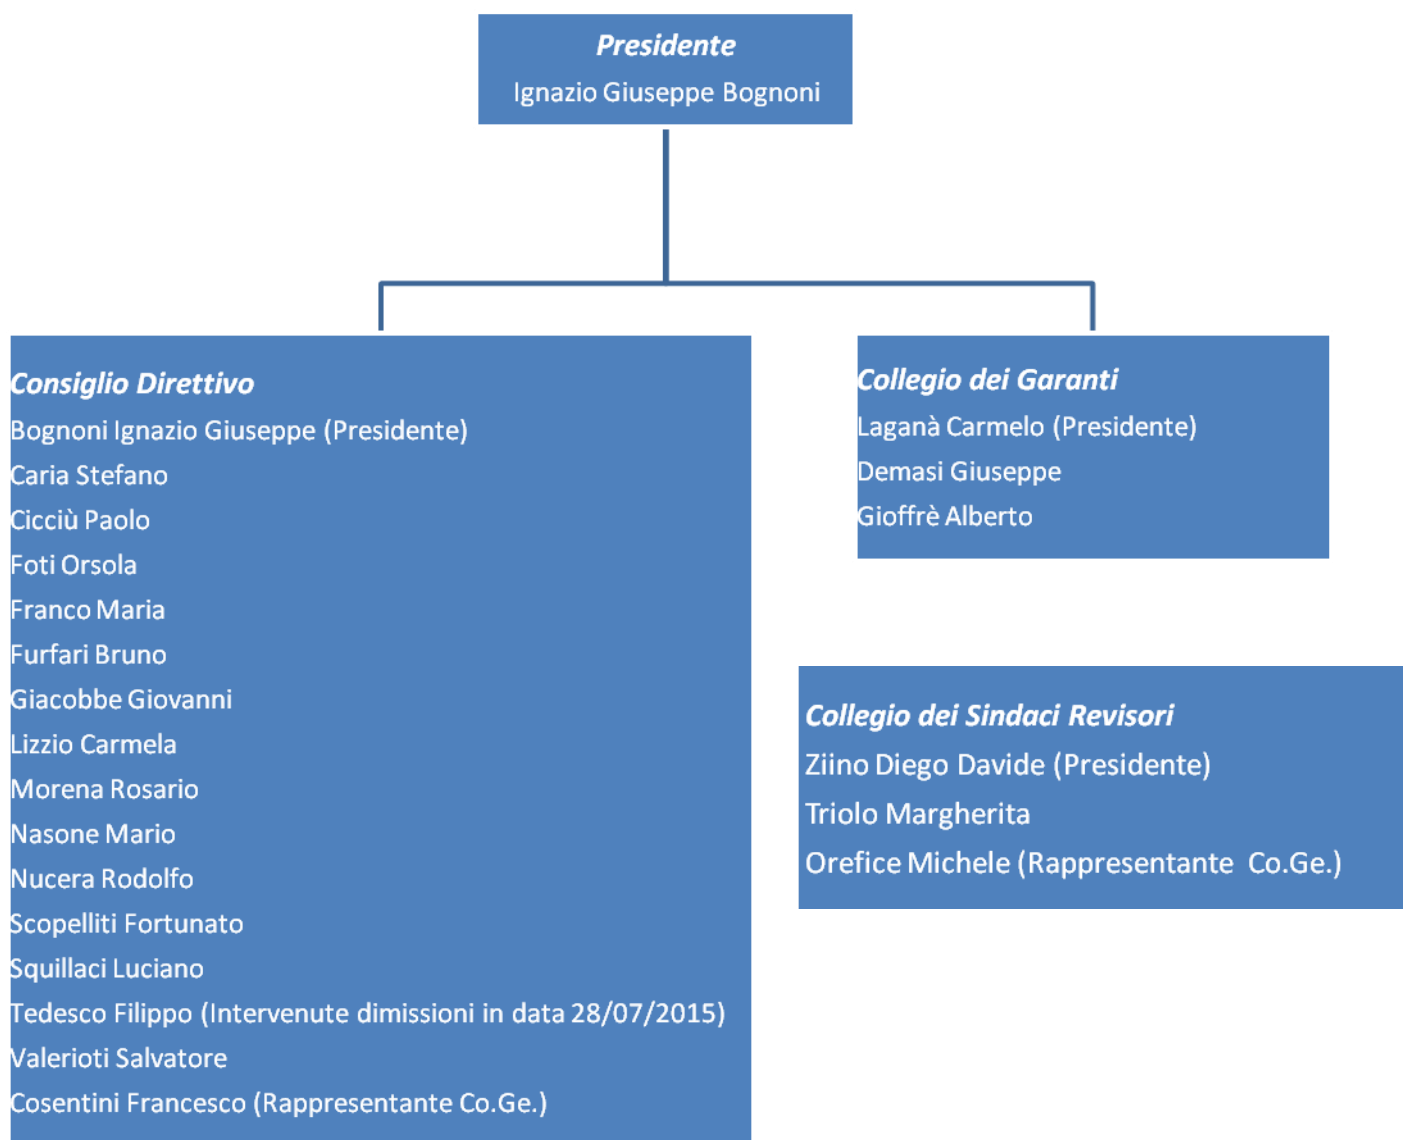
Presidente
Ignazio Giuseppe Bognoni

Consiglio Direttivo
Bognoni Ignazio Giuseppe (Presidente)
Caria Stefano
Cicciù Paolo
Foti Orsola
Franco Maria
Furfari Bruno
Giacobbe Giovanni
Lizzio Carmela
Morena Rosario
Nasone Mario
Nucera Rodolfo
Scopelliti Fortunato
Squillaci Luciano
Tedesco Filippo (Intervenute dimissioni in data 28/07/2015)
Valerioti Salvatore
Cosentini Francesco (Rappresentante Co.Ge.)

Collegio dei Garanti
Laganà Carmelo (Presidente)
Demasi Giuseppe
Gioffrè Alberto

Collegio dei Sindaci Revisori
Ziino Diego Davide (Presidente)
Triolo Margherita
Orefice Michele (Rappresentante Co.Ge.)